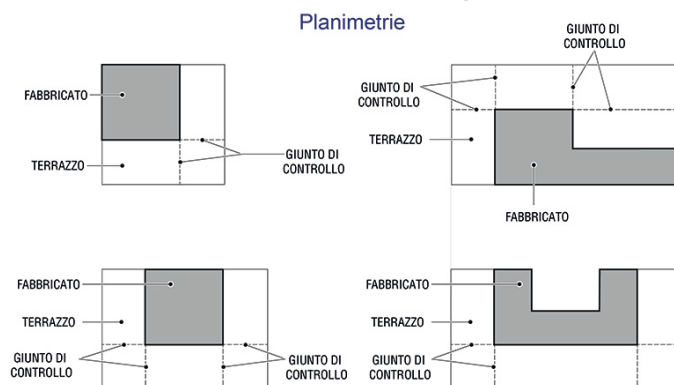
Planimetrie

FABBRICATO

TERRAZZO

GIUNTO DI CONTROLLO

GIUNTO DI CONTROLLO

GIUNTO DI CONTROLLO

TERRAZZO

FABBRICATO

FABBRICATO

TERRAZZO

GIUNTO DI CONTROLLO

GIUNTO DI CONTROLLO

FABBRICATO

TERRAZZO

GIUNTO DI CONTROLLO